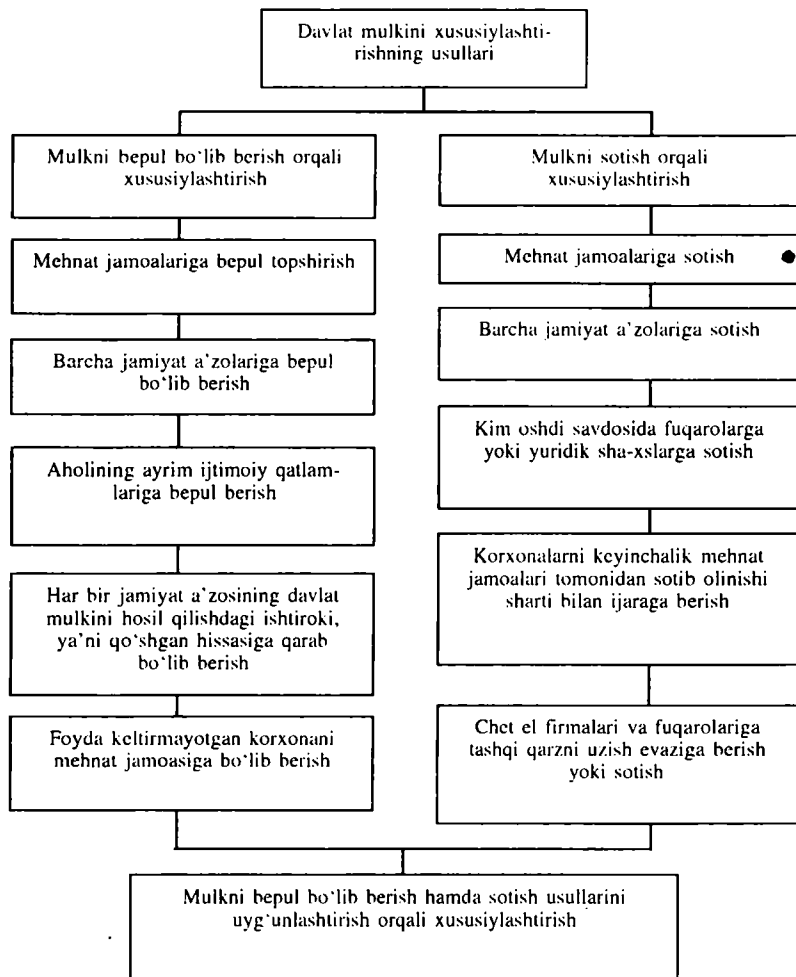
Davlat mulkini xususiylashtirishning usullari

Mulkni bepul bo'lib berish orqali xususiylashtirish

Mehnat jamoalariga bepul topshirish

Barcha jamiyat a'zolariga bepul bo'lib berish

Aholining ayrim ijtimoiy qatlamlariga bepul berish

Har bir jamiyat a'zosining davlat mulkini hosil qilishdagi ishtiroki, ya'ni qo'shgan hissasiga qarab bo'lib berish

Foyda keltirmayotgan korxonani mehnat jamoasiga bo'lib berish

Mulkni sotish orqali xususiylashtirish

Mehnat jamoalariga sotish

Barcha jamiyat a'zolariga sotish

Kim oshdi savdosida fuqarolarga yoki yuridik sha-xslarga sotish

Korxonalarni keyinchalik mehnat jamoalari tomonidan sotib olinishi sharti bilan ijaraga berish

Chet el firmalari va fuqarolariga tashqi qarzni uzish evaziga berish yoki sotish

Mulkni bepul bo'lib berish hamda sotish usullarini uyg'unlashtirish orqali xususiylashtirish